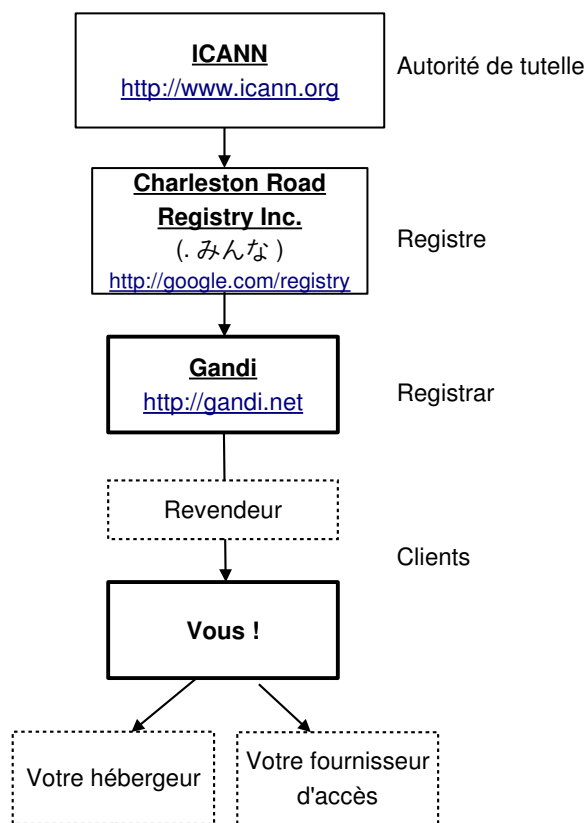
ICANN
http://www.icann.org

Autorité de tutelle

Charleston Road Registry Inc.
(. みんな )
http://google.com/registry

Registre

Gandi
http://gandi.net

Registrar

Revendeur

Clients

Vous !

Votre hébergeur

Votre fournisseur d'accès